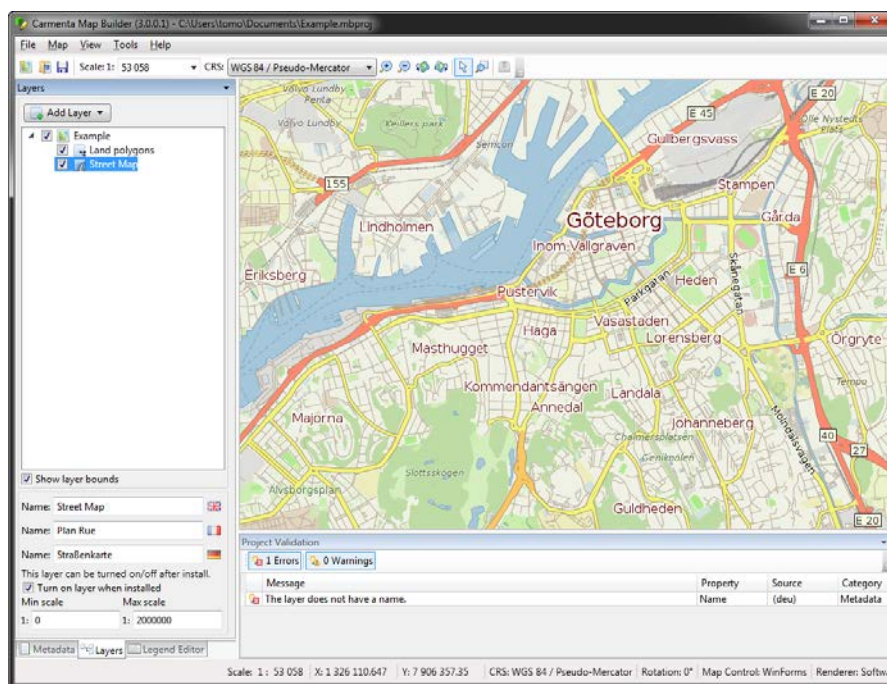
Carmenta Map Builder (3.0.0.1) - C:\Users\tomo\Documents\Example.mbproj

File Map View Tools Help

Scale 1: 53 058 CRS: WGS 84 / Pseudo-Mercator

Layers

Add Layer

Example
Land polygons
Street Map

Show layer bounds

Name: Street Map
Name: Plan Rue
Name: Straßenkarte

This layer can be turned on/off after install.
Turn on layer when installed
Min scale Max scale
1: 0 1: 2000000

Metadata Layers Legend Editor

Volvo Lundby Penta
Volvo Lundby
Keillers park
Semcon
E 45
E 20
Olle Nystedts plats
Gullbergsvass
155
Stampen
Lindholmen
Göteborg
Gårda
Inom Vallgraven
Eriksberg
Skånegatan
Heden
E 6
Pustervik
Parkgatan
Haga
Vasastaden
Lorensberg
Örgryte
Masthugget
Tempo
Kommendantsängen
Annedal
Landala
Majorna
Johanneberg
Mölndalsvägen
Chalmersplatsen
40
27
Slottsskogen
Gibraltarvallen
Genielöen
Älvsborgsplan
Guldheden
E 20

Project Validation

1 Errors 0 Warnings

| | Message | Property | Source | Category |
|---|---|---|---|---|
| | The layer does not have a name. | Name | (deu) | Metadata |

Scale: 1 : 53 058 X: 1 326 110.647 Y: 7 906 357.35 CRS: WGS 84 / Pseudo-Mercator Rotation: 0° Map Control: WinForms Renderer: Softw